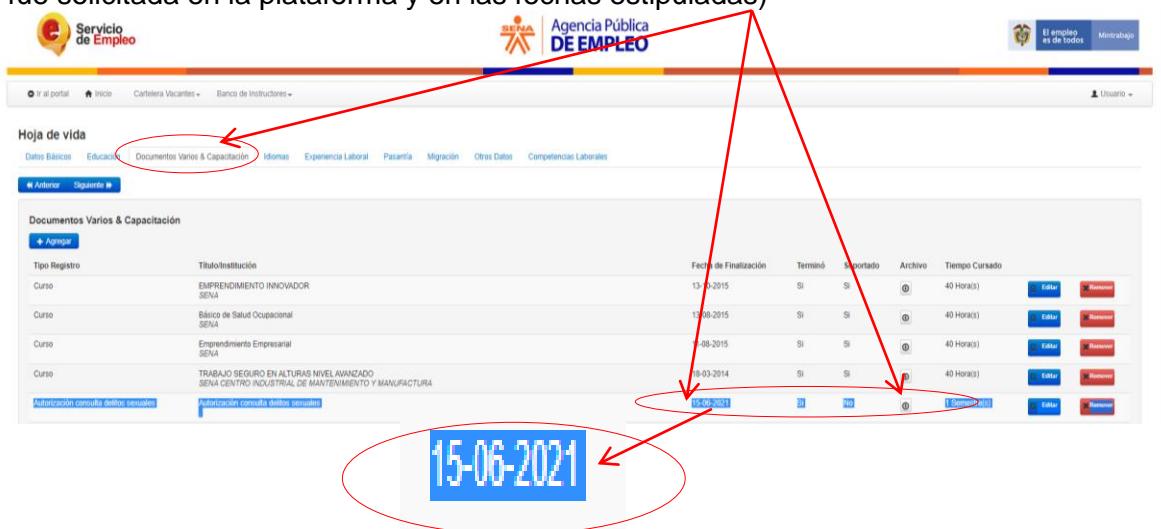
fue solicitada en la plataforma y en las fechas estipuladas)

Servicio de Empleo

SENA Agencia Pública DE EMPLEO

El empleo es de todos Mintrabajo

Ir al portal Inicio Cartelera Vacantes Banco de Instructores

Usuario

Hoja de vida

Datos Básicos Educación Documentos Varios & Capacitación Idiomas Experiencia Laboral Pasantía Migración Otros Datos Competencias Laborales

Anterior Siguiente

Documentos Varios & Capacitación

+ Agregar

| Tipo Registro | Titulo/Institución | Fecha de Finalización | Terminó | Soportado | Archivo | Tiempo Cursado | | |
|---|---|---|---|---|---|---|---|---|
| Curso | EMPRENDIMIENTO INNOVADOR SENA | 13-10-2015 | Si | Si | | 40 Hora(s) | Editar | Remover |
| Curso | Básico de Salud Ocupacional SENA | 13-08-2015 | Si | Si | | 40 Hora(s) | Editar | Remover |
| Curso | Emprendimiento Empresarial SENA | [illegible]-08-2015 | Si | Si | | 40 Hora(s) | Editar | Remover |
| Curso | TRABAJO SEGURO EN ALTURAS NIVEL AVANZADO SENA CENTRO INDUSTRIAL DE MANTENIMIENTO Y MANUFACTURA | 18-03-2014 | Si | Si | | 40 Hora(s) | Editar | Remover |
| Autorización consulta delitos sexuales | Autorización consulta delitos sexuales | 15-06-2021 | Si | No | | 1 Semana(s) | Editar | Remover |

15-06-2021